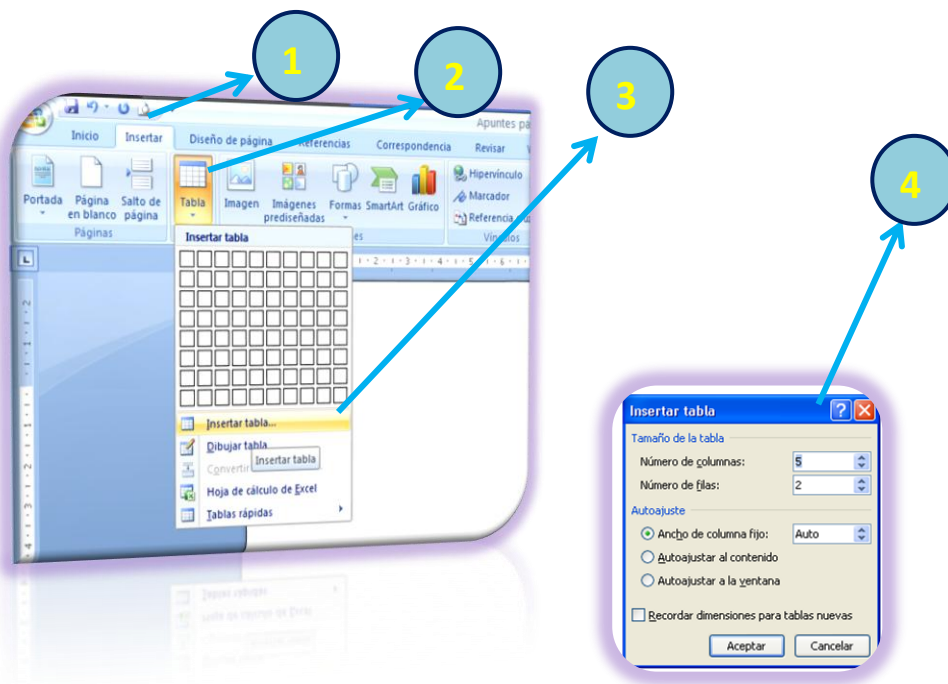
1

2

3

4

Apuntes pa

Inicio Insertar Diseño de página Referencias Correspondencia Revisar

Portada Página en blanco Salto de página
Páginas

Tabla

Imagen Imágenes prediseñadas Formas SmartArt Gráfico

Hipervínculo
Marcador
Referencia
Vínculos

Insertar tabla

Insertar tabla...
Dibujar tabla
Convertir
Insertar tabla
Hoja de cálculo de Excel
Tablas rápidas

Insertar tabla
Tamaño de la tabla
Número de columnas: 5
Número de filas: 2
Autoajuste
Ancho de columna fijo: Auto
Autoajustar al contenido
Autoajustar a la ventana
Recordar dimensiones para tablas nuevas
Aceptar Cancelar